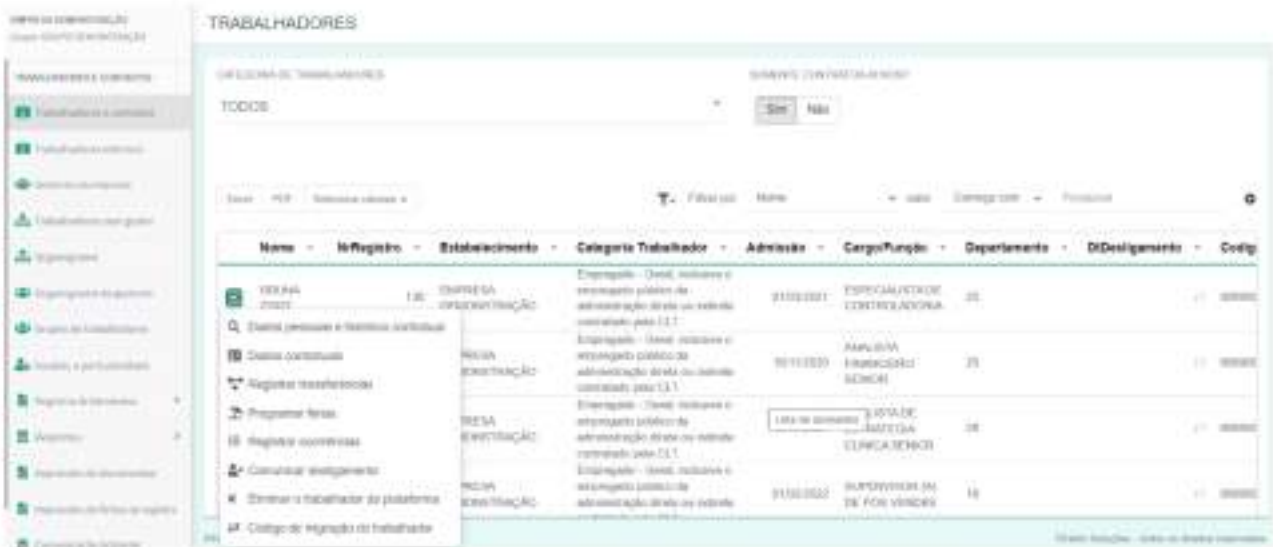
TRABALHADORES

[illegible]

TODOS

Sim Não

Excel PDF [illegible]

Filtrar por Nome

| Nome | NrRegistro | Estabelecimento | Categoria Trabalhador | Admissão | Cargo/Função | Departamento | DtDesligamento | Codig |
|---|---|---|---|---|---|---|---|---|
| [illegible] | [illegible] | EMPRESA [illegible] | Empregado - Geral, inclusive o empregado público da administração direta ou indireta contratado pela CLT | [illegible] | ESPECIALISTA DE CONTROLADORIA | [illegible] | | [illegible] |
| | | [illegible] | Empregado - Geral, inclusive o empregado público da administração direta ou indireta contratado pela CLT | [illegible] | ANALISTA FINANCEIRO SENIOR | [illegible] | | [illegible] |
| | | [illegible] | Empregado - Geral, inclusive o empregado público da administração direta ou indireta contratado pela CLT | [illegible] | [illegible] CLINICA SENIOR | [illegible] | | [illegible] |
| | | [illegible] | Empregado - Geral, inclusive o empregado público da administração direta ou indireta | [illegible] | SUPERVISOR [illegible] DE POS VENDAS | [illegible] | | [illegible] |

Dados pessoais e histórico contratual
Dados contratuais
Registros transferências
Programar férias
Registros ocorrências
Comunicar afastamento
Eliminar o trabalhador da plataforma
Código de migração do trabalhador

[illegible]